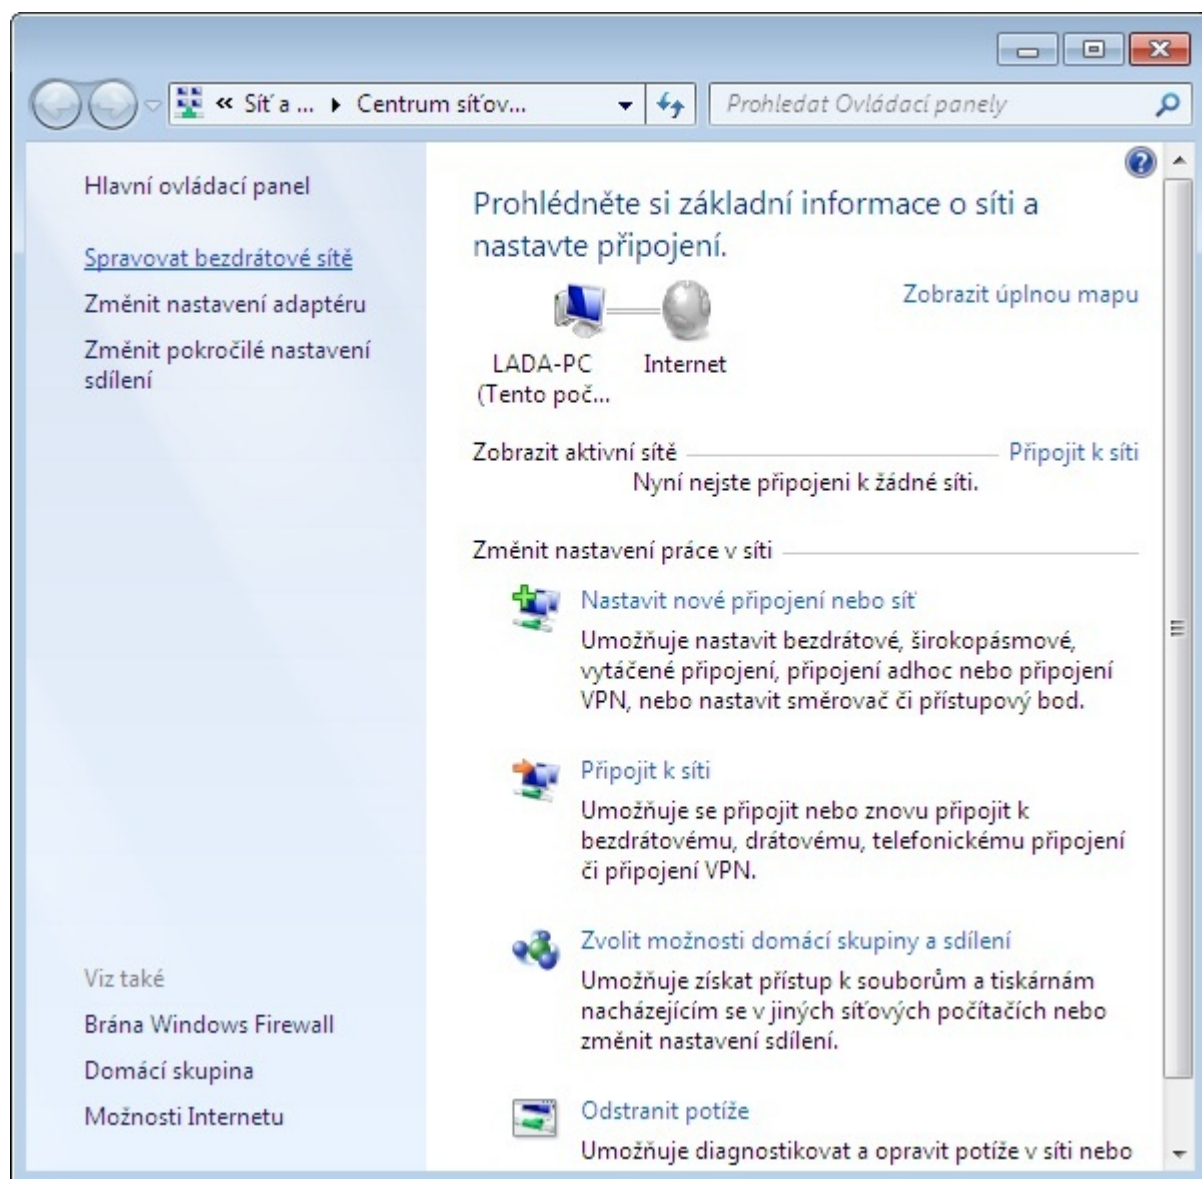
« Síť a ... ▸ Centrum síťov...

Prohledat Ovládací panely

Hlavní ovládací panel

Spravovat bezdrátové sítě

Změnit nastavení adaptéru

Změnit pokročilé nastavení sdílení

Prohlédněte si základní informace o síti a nastavte připojení.

Zobrazit úplnou mapu

LADA-PC (Tento poč...

Internet

Zobrazit aktivní sítě

Připojit k síti

Nyní nejste připojeni k žádné síti.

Změnit nastavení práce v síti

Nastavit nové připojení nebo síť

Umožňuje nastavit bezdrátové, širokopásmové, vytáčené připojení, připojení adhoc nebo připojení VPN, nebo nastavit směrovač či přístupový bod.

Připojit k síti

Umožňuje se připojit nebo znovu připojit k bezdrátovému, drátovému, telefonickému připojení či připojení VPN.

Zvolit možnosti domácí skupiny a sdílení

Umožňuje získat přístup k souborům a tiskárnám nacházejícím se v jiných síťových počítačích nebo změnit nastavení sdílení.

Odstranit potíže

Umožňuje diagnostikovat a opravit potíže v síti nebo

Viz také

Brána Windows Firewall

Domácí skupina

Možnosti Internetu